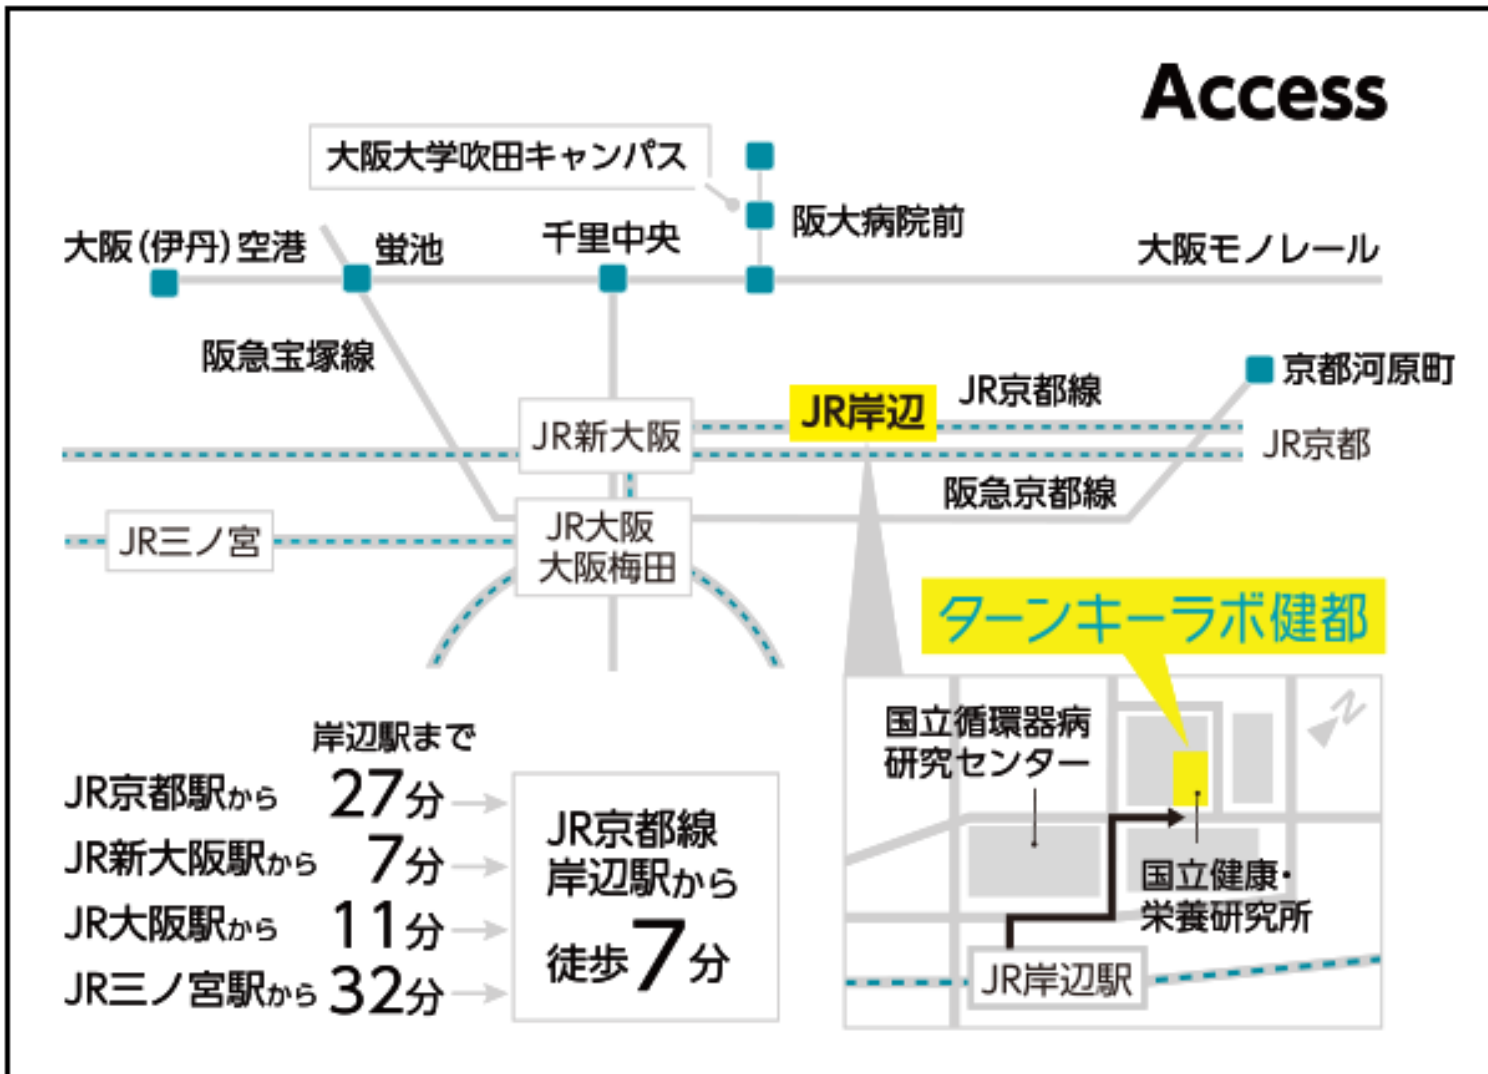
Access

大阪大学吹田キャンパス

阪大病院前

大阪(伊丹)空港

蛍池

千里中央

大阪モノレール

阪急宝塚線

京都河原町

JR岸辺

JR京都線

JR新大阪

JR京都

阪急京都線

JR三ノ宮

JR大阪
大阪梅田

ターンキーラボ健都

国立循環器病研究センター

国立健康・栄養研究所

JR岸辺駅

岸辺駅まで

| | |
|---|---|
| JR京都駅から | 27分 |
| JR新大阪駅から | 7分 |
| JR大阪駅から | 11分 |
| JR三ノ宮駅から | 32分 |

JR京都線
岸辺駅から
徒歩7分